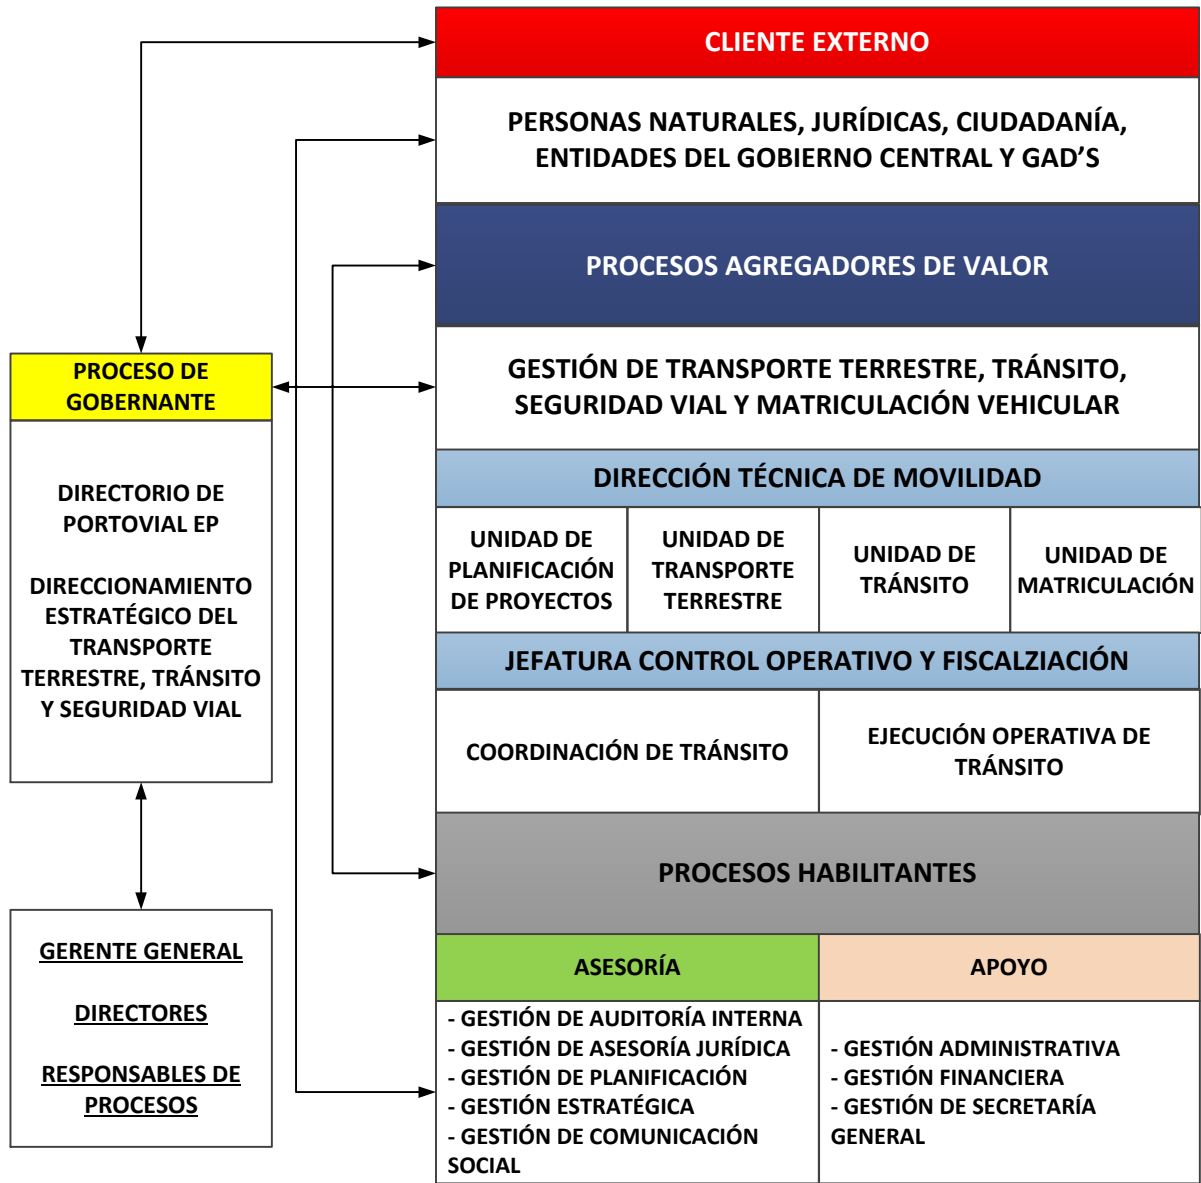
CLIENTE EXTERNO

PERSONAS NATURALES, JURÍDICAS, CIUDADANÍA, ENTIDADES DEL GOBIERNO CENTRAL Y GAD’S

PROCESOS AGREGADORES DE VALOR

GESTIÓN DE TRANSPORTE TERRESTRE, TRÁNSITO, SEGURIDAD VIAL Y MATRICULACIÓN VEHICULAR

DIRECCIÓN TÉCNICA DE MOVILIDAD

| UNIDAD DE PLANIFICACIÓN DE PROYECTOS | UNIDAD DE TRANSPORTE TERRESTRE | UNIDAD DE TRÁNSITO | UNIDAD DE MATRICULACIÓN |
|---|---|---|---|

JEFATURA CONTROL OPERATIVO Y FISCALZIACIÓN

| COORDINACIÓN DE TRÁNSITO | EJECUCIÓN OPERATIVA DE TRÁNSITO |
|---|---|

PROCESOS HABILITANTES

| ASESORÍA | APOYO |
|---|---|
| - GESTIÓN DE AUDITORÍA INTERNA - GESTIÓN DE ASESORÍA JURÍDICA - GESTIÓN DE PLANIFICACIÓN - GESTIÓN ESTRATÉGICA - GESTIÓN DE COMUNICACIÓN SOCIAL | - GESTIÓN ADMINISTRATIVA - GESTIÓN FINANCIERA - GESTIÓN DE SECRETARÍA GENERAL |

PROCESO DE GOBERNANTE

DIRECTORIO DE PORTOVIAL EP

DIRECCIONAMIENTO ESTRATÉGICO DEL TRANSPORTE TERRESTRE, TRÁNSITO Y SEGURIDAD VIAL

GERENTE GENERAL

DIRECTORES

RESPONSABLES DE PROCESOS